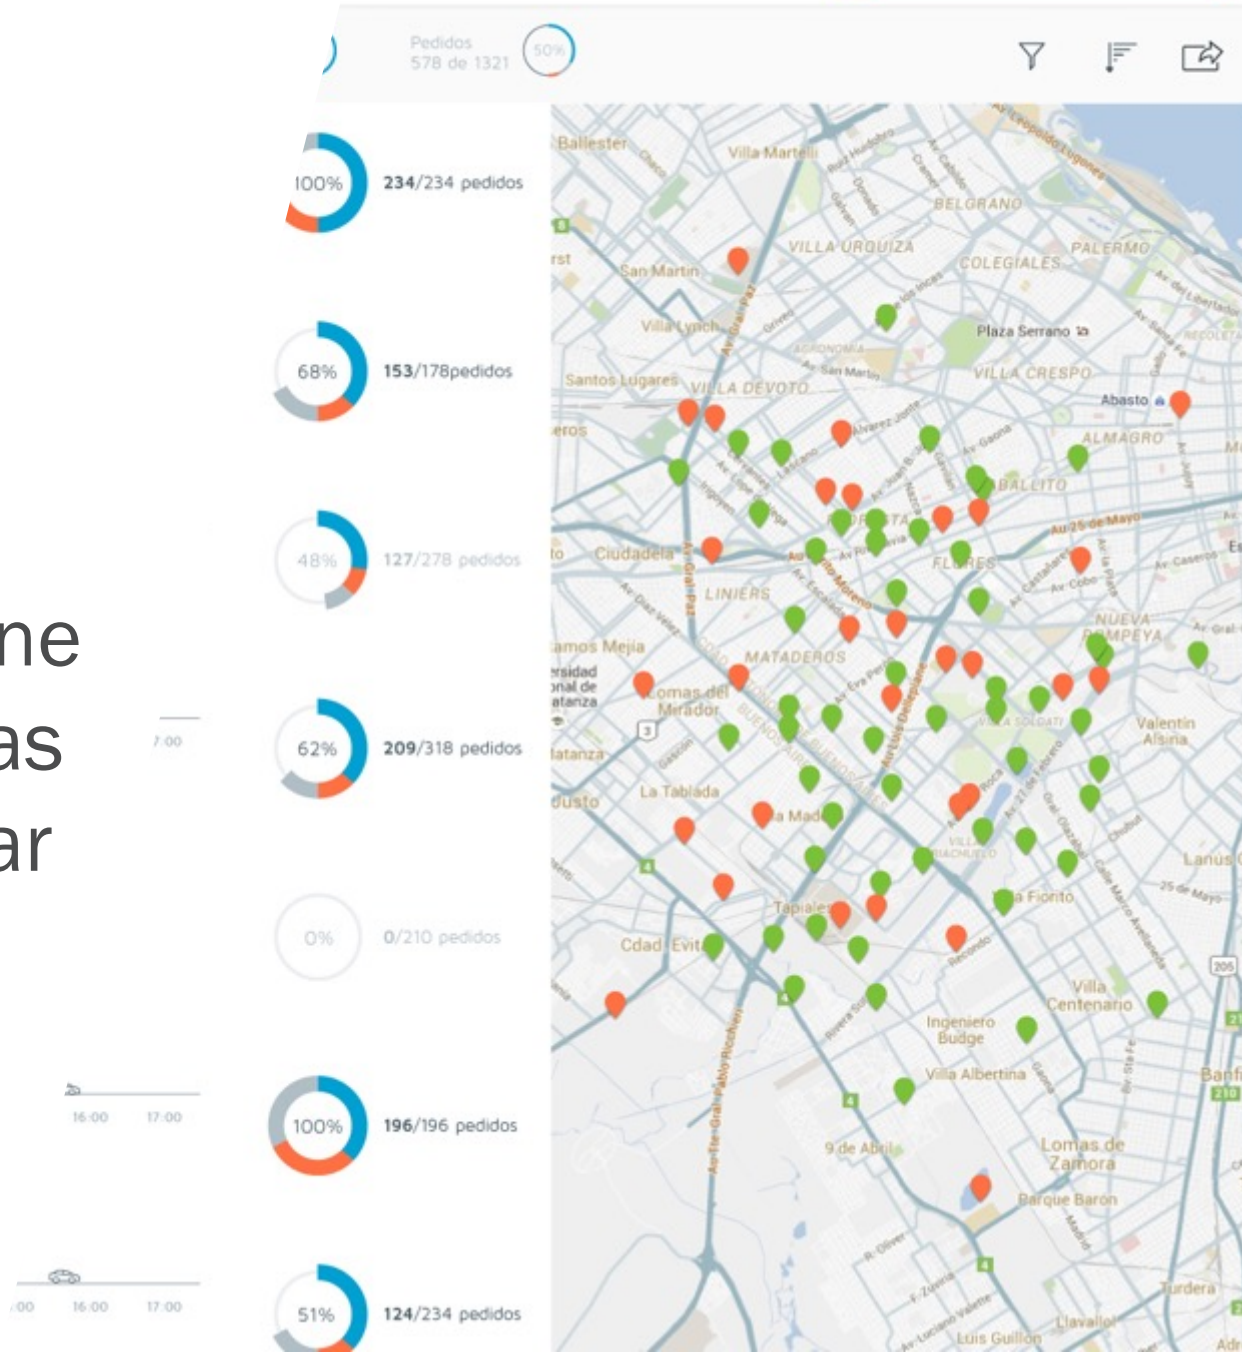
Pedidos
578 de 1321
50%

100%
234/234 pedidos

68%
153/178pedidos

48%
127/278 pedidos

ne
as
ar

7:00

62%
209/318 pedidos

0%
0/210 pedidos

16:00 17:00

100%
196/196 pedidos

:00 16:00 17:00

51%
124/234 pedidos

Ballester
Villa Martelli
BELGRANO
VILLA URQUIZA
PALERMO
COLEGIALES
San Martín
Villa Lynch
Av. Gral Paz
AGRONOMIA
Plaza Serrano
VILLA CRESPO
Santos Lugares
VILLA DEVOTO
Abasto
ALMAGRO
CABALLITO
Av. 25 de Mayo
Ciudadela
LINIERS
FLORES
NUEVA POMPEYA
amos Mejía
MATADEROS
Lomas del Mirador
Valentín Alsina
La Tablada
Lanús
Tapiales
Cdad. Evita
Villa Centenario
Ingeniero Budge
Villa Albertina
9 de Abril
Lomas de Zamora
Parque Baron
Turdera
Llavallol
Luis Guillón
Av. Tte. Gral. Pablo Riccheri
Banf
Av. Leopoldo Lugones
Av. Crovara
Av. Eva Perón
Av. Rivadavia
Av. Juan B. Justo